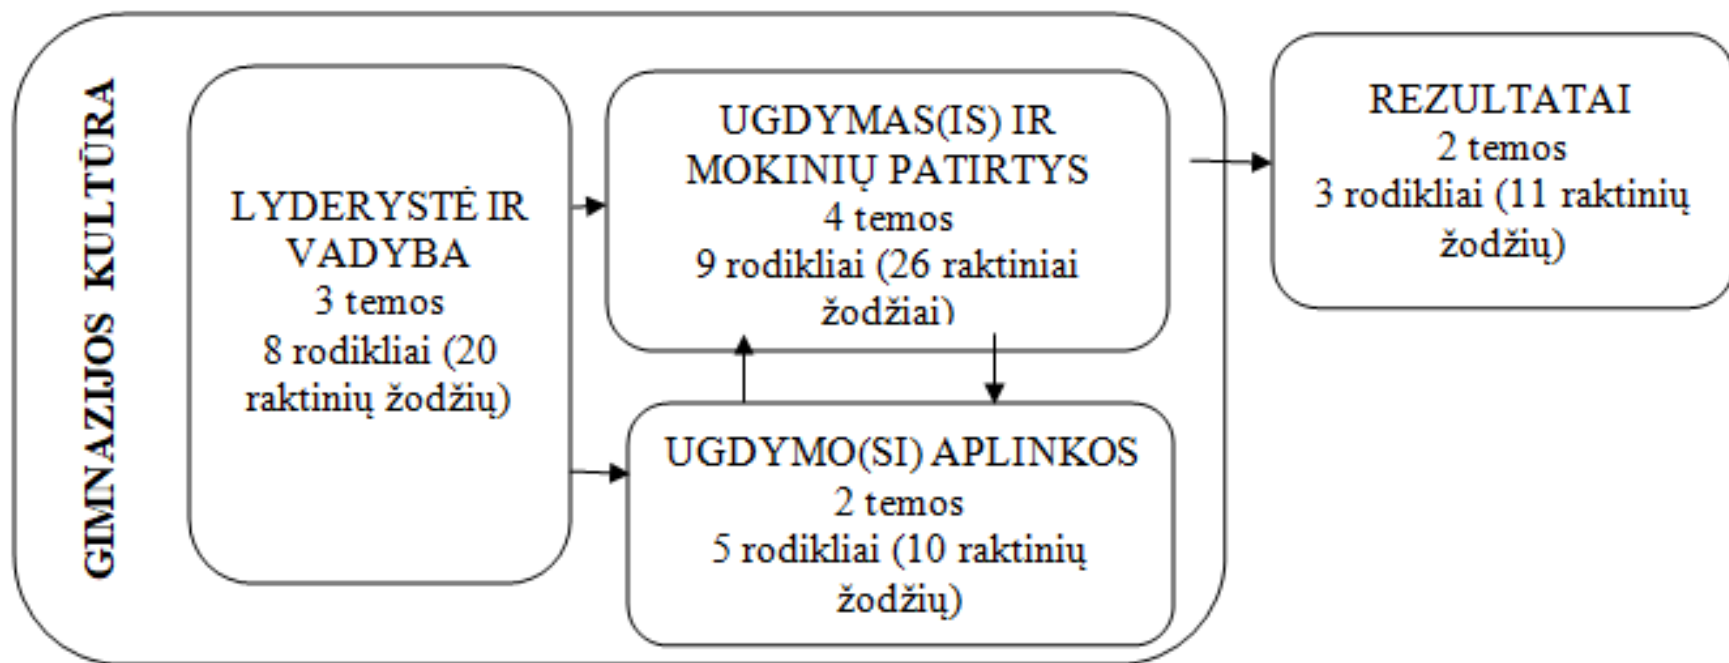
GIMNAZIJOS KULTŪRA

LYDERYSTĖ IR VADYBA
3 temos
8 rodikliai (20 raktinių žodžių)

UGDYMAS(IS) IR MOKINIŲ PATIRTYS
4 temos
9 rodikliai (26 raktiniai žodžiai)

UGDYMO(SI) APLINKOS
2 temos
5 rodikliai (10 raktinių žodžių)

REZULTATAI
2 temos
3 rodikliai (11 raktinių žodžių)